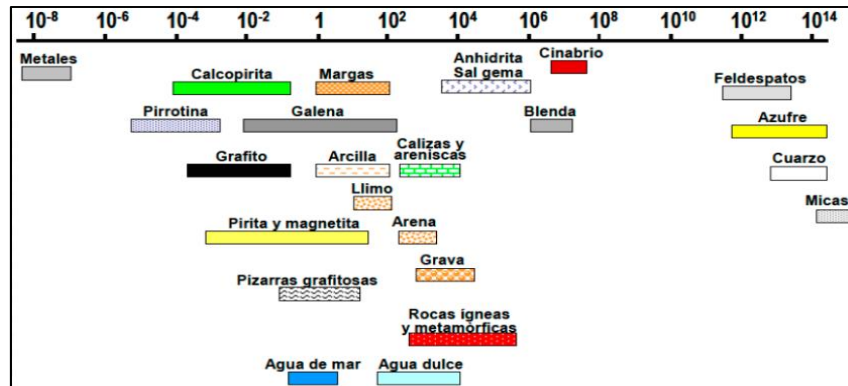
$10^{-8}$ $10^{-6}$ $10^{-4}$ $10^{-2}$ $1$ $10^{2}$ $10^{4}$ $10^{6}$ $10^{8}$ $10^{10}$ $10^{12}$ $10^{14}$

Metales

Calcopirita

Margas

Anhidrita
Sal gema

Cinabrio

Feldespatos

Pirrotina

Galena

Blenda

Azufre

Grafito

Arcilla

Calizas y areniscas

Cuarzo

Llimo

Micas

Pirita y magnetita

Arena

Grava

Pizarras grafitosas

Rocas ígneas y metamórficas

Agua de mar

Agua dulce